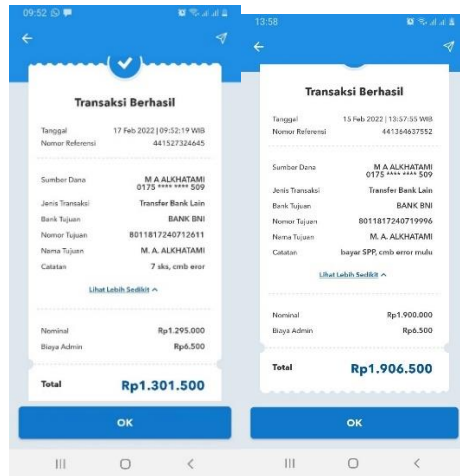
09:52

Transaksi Berhasil

Tanggal 17 Feb 2022 | 09:52:19 WIB
Nomor Referensi 441527324645

Sumber Dana M A ALKHATAMI 0175 **** **** 509
Jenis Transaksi Transfer Bank Lain
Bank Tujuan BANK BNI
Nomor Tujuan 8011817240712611
Nama Tujuan M. A. ALKHATAMI
Catatan 7 sks, cmb eror

Lihat Lebih Sedikit

Nominal Rp1.295.000
Biaya Admin Rp6.500

Total Rp1.301.500

OK

13:58

Transaksi Berhasil

Tanggal 15 Feb 2022 | 13:57:55 WIB
Nomor Referensi 441364637552

Sumber Dana M A ALKHATAMI 0175 **** **** 509
Jenis Transaksi Transfer Bank Lain
Bank Tujuan BANK BNI
Nomor Tujuan 8011817240719996
Nama Tujuan M. A. ALKHATAMI
Catatan bayar SPP, cmb error mulu

Lihat Lebih Sedikit

Nominal Rp1.900.000
Biaya Admin Rp6.500

Total Rp1.906.500

OK